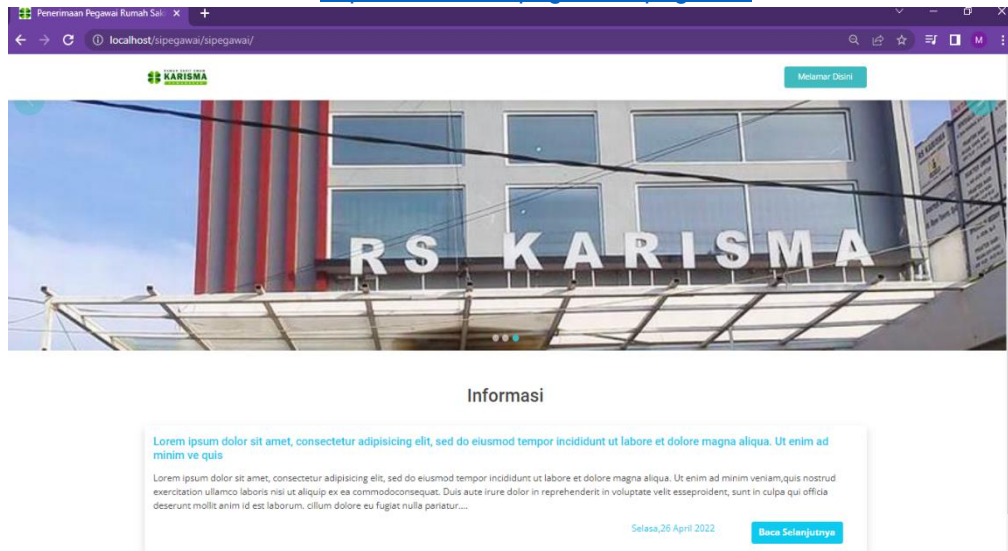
Penerimaan Pegawai Rumah Sak ×

localhost/sipegawai/sipegawai/

M

KARISMA

Melamar Disini

RS KARISMA

Informasi

Lorem ipsum dolor sit amet, consectetur adipisicing elit, sed do eiusmod tempor incididunt ut labore et dolore magna aliqua. Ut enim ad minim ve quis

Lorem ipsum dolor sit amet, consectetur adipisicing elit, sed do eiusmod tempor incididunt ut labore et dolore magna aliqua. Ut enim ad minim veniam,quis nostrud exercitation ullamco laboris nisi ut aliquip ex ea commodoconsequat. Duis aute irure dolor in reprehenderit in voluptate velit esseproident, sunt in culpa qui officia deserunt mollit anim id est laborum. cillum dolore eu fugiat nulla pariatur....

Selasa,26 April 2022

Baca Selanjutnya